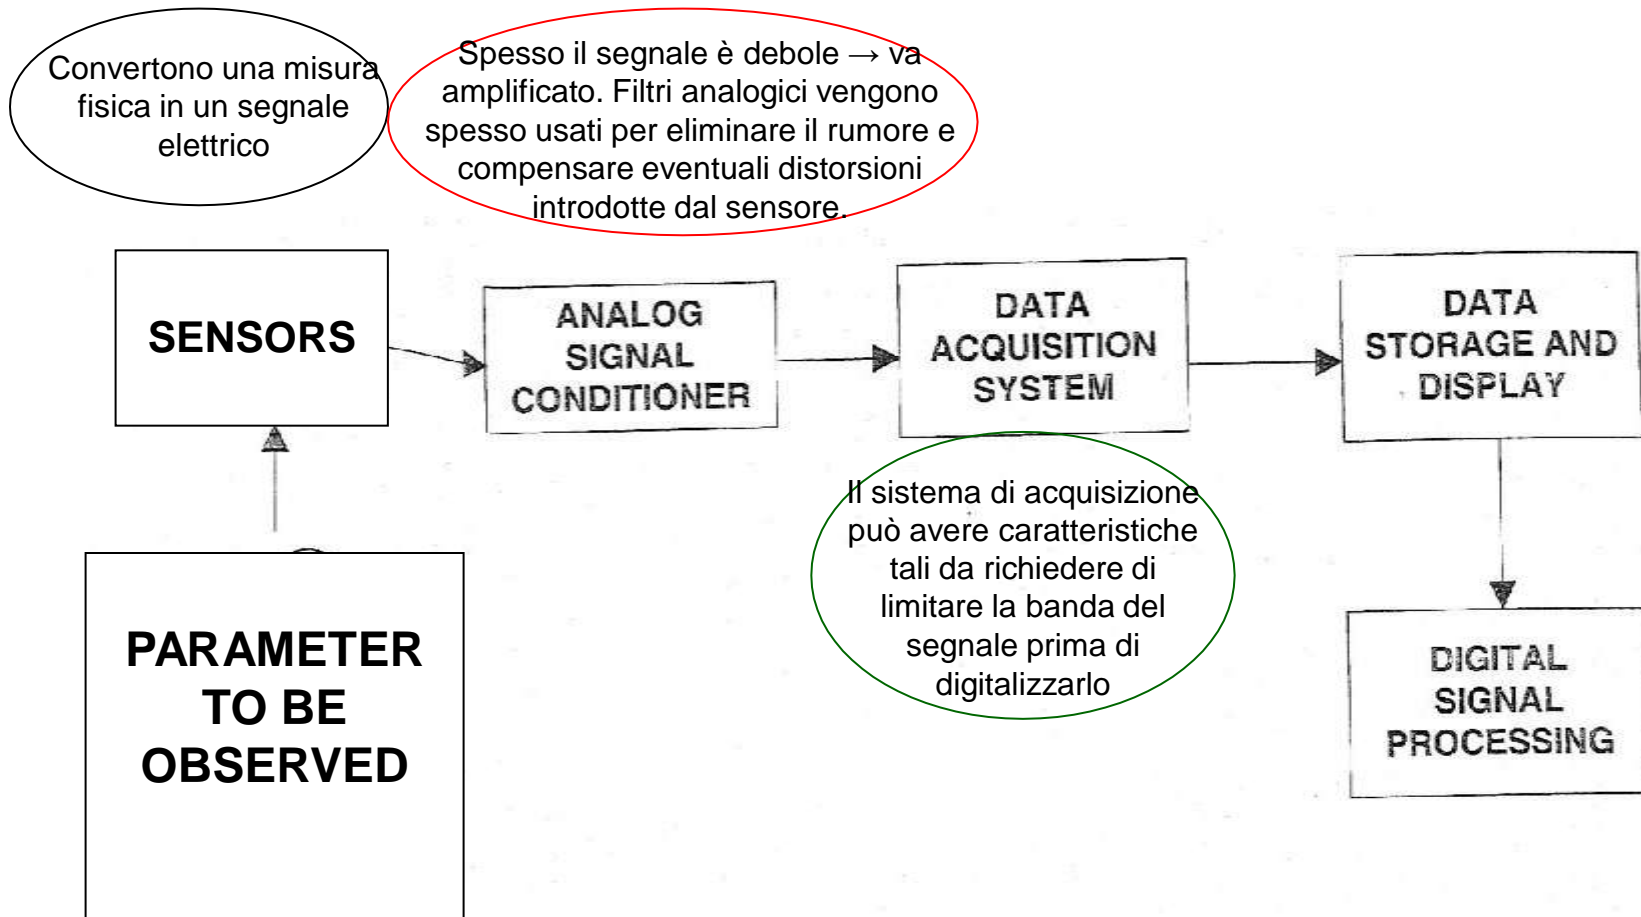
Convertono una misura fisica in un segnale elettrico

Spesso il segnale è debole → va amplificato. Filtri analogici vengono spesso usati per eliminare il rumore e compensare eventuali distorsioni introdotte dal sensore.

SENSORS

ANALOG SIGNAL CONDITIONER

DATA ACQUISITION SYSTEM

DATA STORAGE AND DISPLAY

Il sistema di acquisizione può avere caratteristiche tali da richiedere di limitare la banda del segnale prima di digitalizzarlo

DIGITAL SIGNAL PROCESSING

PARAMETER TO BE OBSERVED